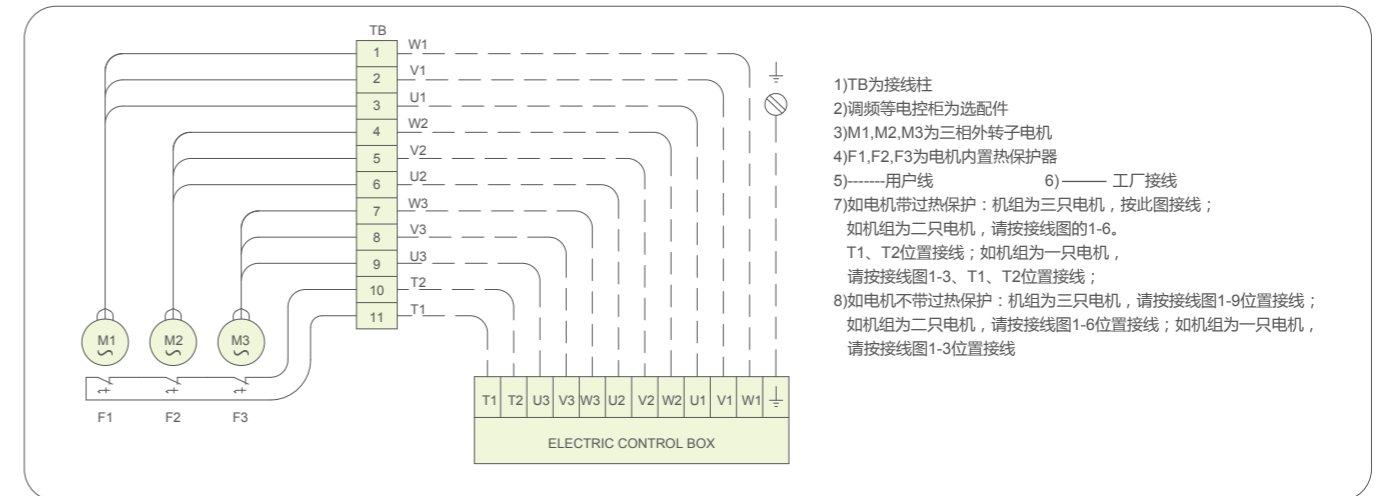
TB

| 1 | W1 |
|---|---|
| 2 | V1 |
| 3 | U1 |
| 4 | W2 |
| 5 | V2 |
| 6 | U2 |
| 7 | W3 |
| 8 | V3 |
| 9 | U3 |
| 10 | T2 |
| 11 | T1 |

M1
M2
M3

F1 F2 F3

| T1 | T2 | U3 | V3 | W3 | U2 | V2 | W2 | U1 | V1 | W1 | ⏚ |
|---|---|---|---|---|---|---|---|---|---|---|---|

ELECTRIC CONTROL BOX

1)TB为接线柱
2)调频等电控柜为选配件
3)M1,M2,M3为三相外转子电机
4)F1,F2,F3为电机内置热保护器
5)-------用户线 6)——— 工厂接线
7)如电机带过热保护：机组为三只电机，按此图接线；
如机组为二只电机，请按接线图的1-6。
T1、T2位置接线；如机组为一只电机，
请按接线图1-3、T1、T2位置接线；
8)如电机不带过热保护：机组为三只电机，请按接线图1-9位置接线；
如机组为二只电机，请按接线图1-6位置接线；如机组为一只电机，
请按接线图1-3位置接线